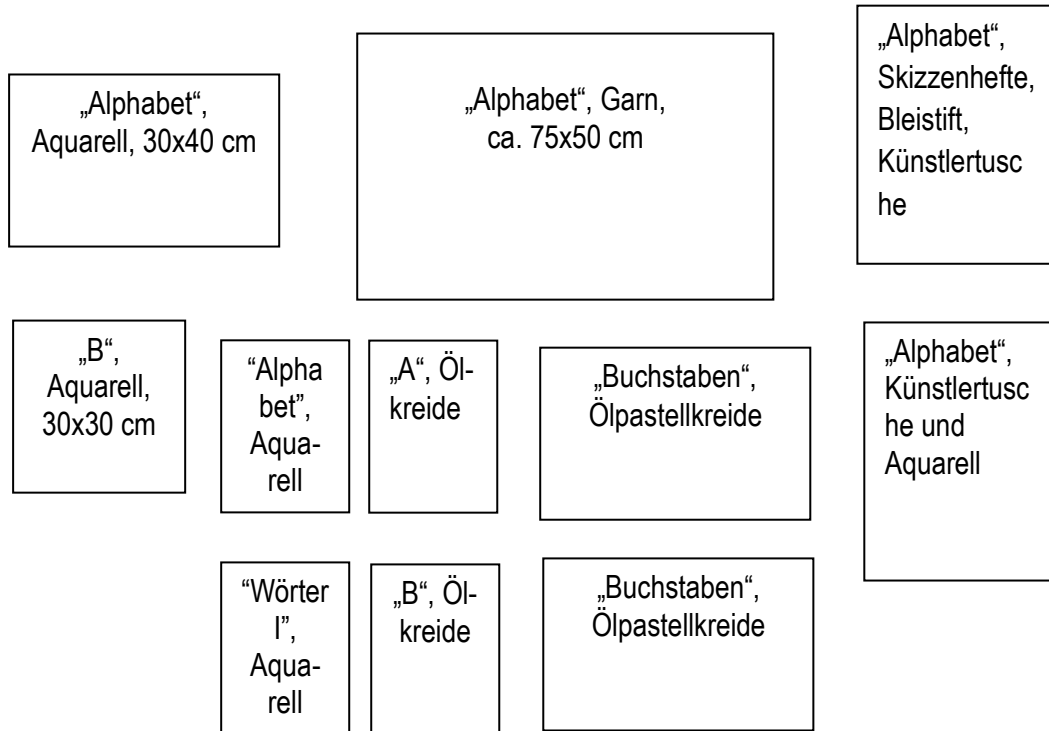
„Alphabet“, Aquarell, 30x40 cm

„Alphabet“, Garn, ca. 75x50 cm

„Alphabet“, Skizzenhefte, Bleistift, Künstlertusc he

„B“, Aquarell, 30x30 cm

“Alpha bet”, Aqua- rell

„A“, Öl- kreide

„Buchstaben“, Ölpastellkreide

„Alphabet“, Künstlertusc he und Aquarell

“Wörter I”, Aqua- rell

„B“, Öl- kreide

„Buchstaben“, Ölpastellkreide